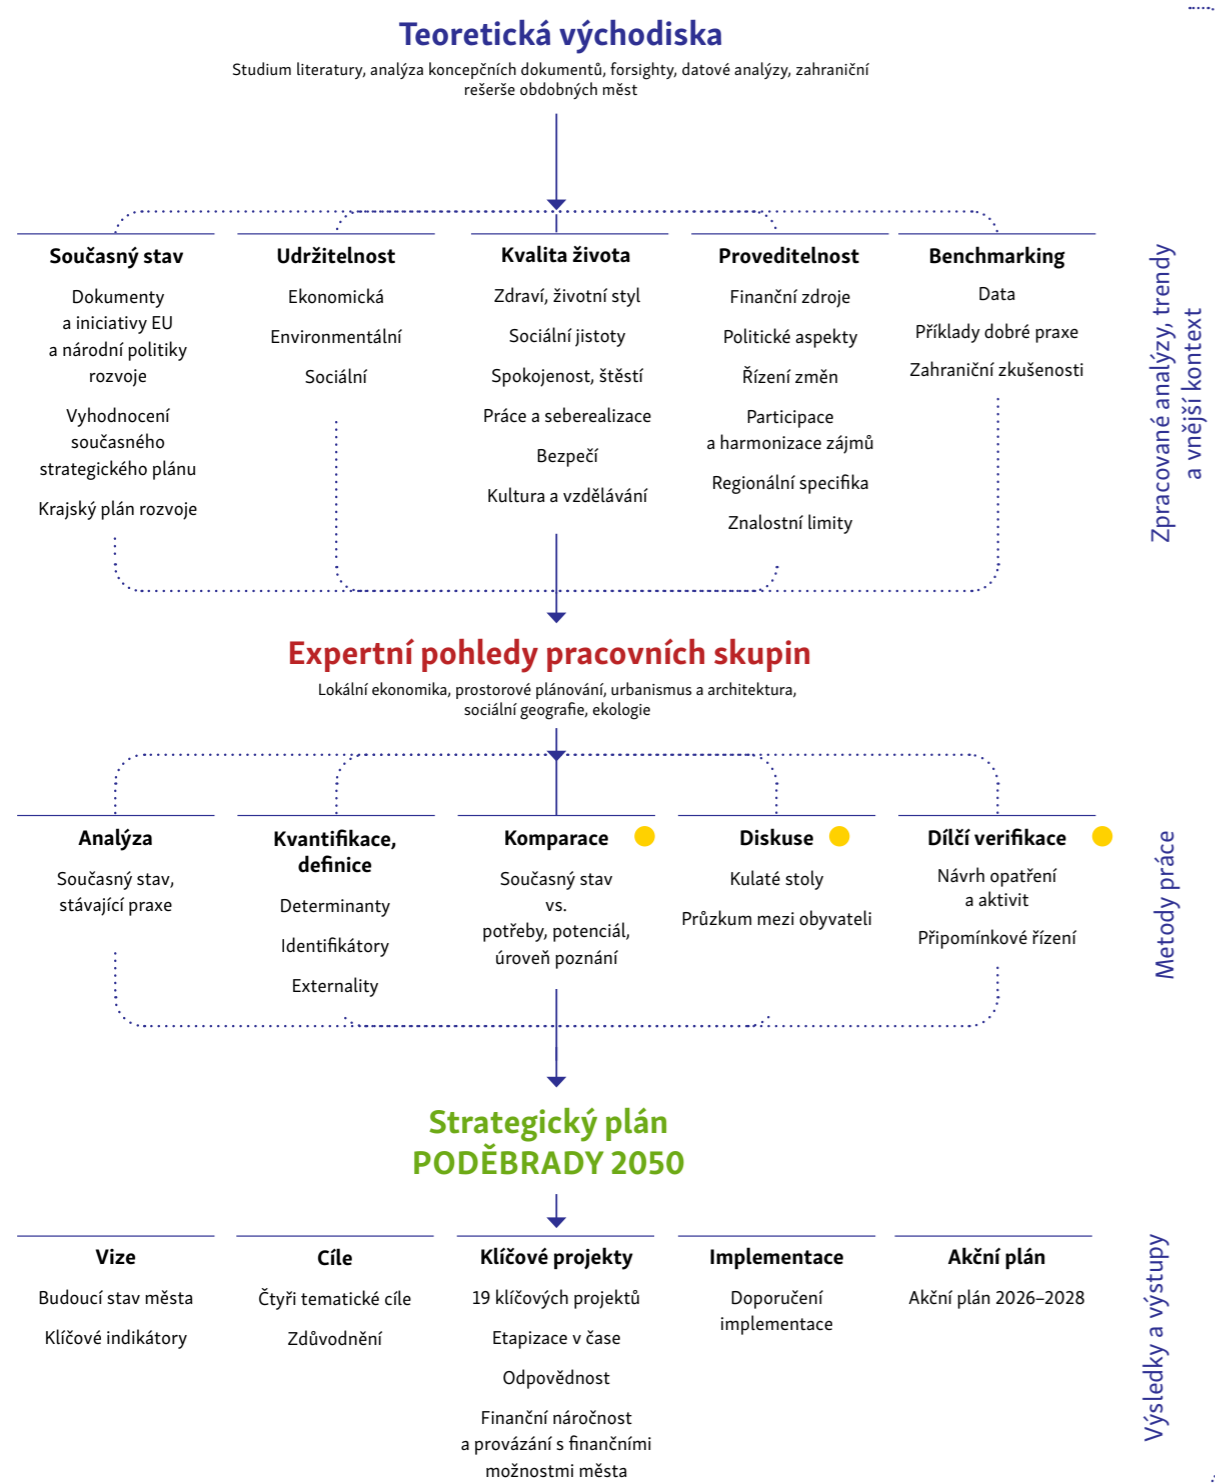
Teoretická východiska
Studium literatury, analýza koncepčních dokumentů, forsighty, datové analýzy, zahraniční rešerše obdobných měst

Současný stav
Dokumenty a iniciativy EU a národní politiky rozvoje
Vyhodnocení současného strategického plánu
Krajský plán rozvoje

Udržitelnost
Ekonomická
Environmentální
Sociální

Kvalita života
Zdraví, životní styl
Sociální jistoty
Spokojenost, štěstí
Práce a seberealizace
Bezpečí
Kultura a vzdělávání

Proveditelnost
Finanční zdroje
Politické aspekty
Řízení změn
Participace a harmonizace zájmů
Regionální specifika
Znalostní limity

Benchmarking
Data
Příklady dobré praxe
Zahraniční zkušenosti

Zpracované analýzy, trendy a vnější kontext

Expertní pohledy pracovních skupin
Lokální ekonomika, prostorové plánování, urbanismus a architektura, sociální geografie, ekologie

Analýza
Současný stav, stávající praxe

Kvantifikace, definice
Determinanty
Identifikátory
Externality

Komparace
Současný stav vs. potřeby, potenciál, úroveň poznání

Diskuse
Kulaté stoly
Průzkum mezi obyvateli

Dílčí verifikace
Návrh opatření a aktivit
Připomínkové řízení

Metody práce

Strategický plán
PODĚBRADY 2050

Vize
Budoucí stav města
Klíčové indikátory

Cíle
Čtyři tematické cíle
Zdůvodnění

Klíčové projekty
19 klíčových projektů
Etapizace v čase
Odpovědnost
Finanční náročnost a provázání s finančními možnostmi města

Implementace
Doporučení implementace

Akční plán
Akční plán 2026–2028

Výsledky a výstupy